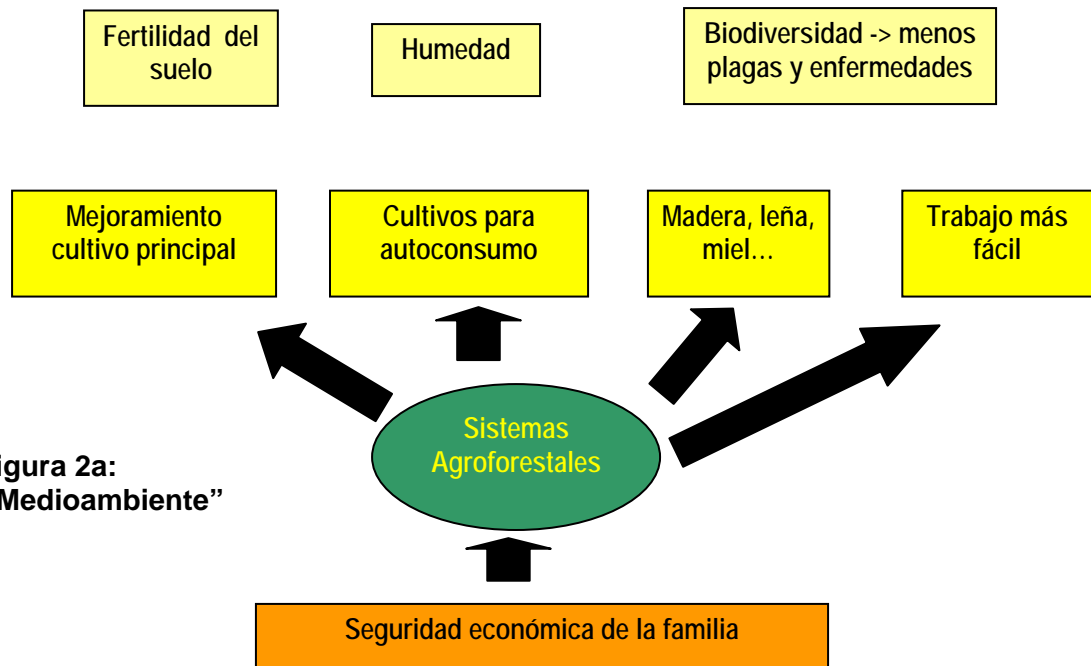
Fertilidad del suelo

Humedad

Biodiversidad -> menos plagas y enfermedades

Mejoramiento cultivo principal

Cultivos para autoconsumo

Madera, leña, miel…

Trabajo más fácil

igura 2a: Medioambiente”

Sistemas Agroforestales

Seguridad económica de la familia